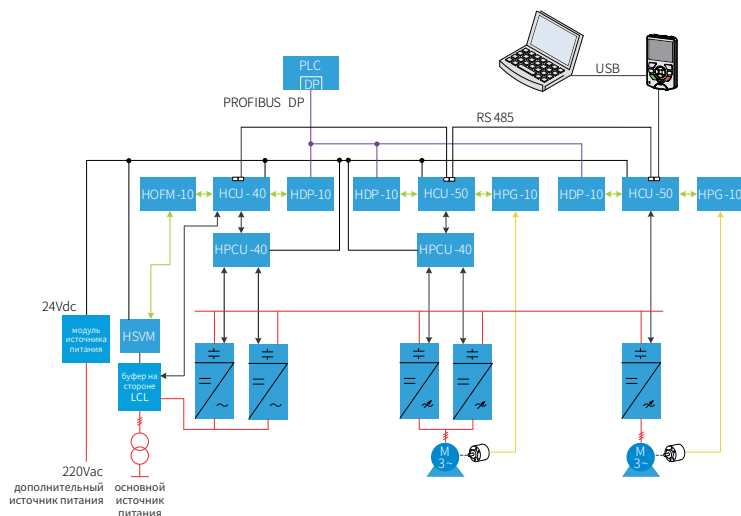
PLC
DP
PROFIBUS DP
USB
RS 485
HOFM-10
HCU-40
HDP-10
HDP-10
HCU-50
HPG-10
HDP-10
HCU-50
HPG-10
HPCU-40
HPCU-40
24Vdc
модуль источника питания
HSVM
буфер на стороне LCL
M 3~
M 3~
220Vac
дополнительный источник питания
основной источник питания